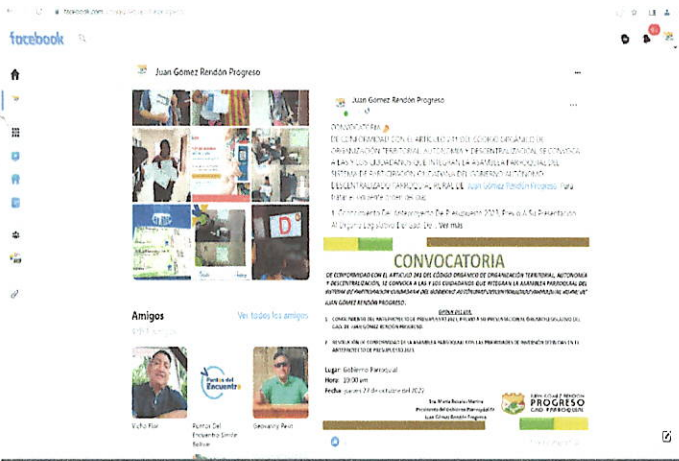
facebook.com

facebook

Juan Gomez Rendón Progreso

Juan Gomez Rendón Progreso

CONVOCATORIA
DE CONFORMIDAD CON EL ARTICULO 241 DEL CÓDIGO ORGÁNICO DE ORGANIZACIÓN TERRITORIAL, AUTONOMÍA Y DESCENTRALIZACIÓN, SE CONVOCA A LAS Y LOS CIUDADANOS QUE INTEGRAN LA ASAMBLEA PARROQUIAL DEL SISTEMA DE PARTICIPACIÓN CIUDADANA DEL GOBIERNO AUTÓNOMO DESCENTRALIZADO PARROQUIAL RURAL DE Juan Gómez Rendón Progreso Para tratar el siguiente orden del día:

1. Conocimiento Del Anteproyecto De Presupuesto 2023, Previo A Su Presentación Al Órgano Legislativo Parroquial Del ... Ver más

CONVOCATORIA

DE CONFORMIDAD CON EL ARTICULO 241 DEL CÓDIGO ORGÁNICO DE ORGANIZACIÓN TERRITORIAL, AUTONOMÍA Y DESCENTRALIZACIÓN, SE CONVOCA A LAS Y LOS CIUDADANOS QUE INTEGRAN LA ASAMBLEA PARROQUIAL DEL SISTEMA DE PARTICIPACIÓN CIUDADANA DEL GOBIERNO AUTÓNOMO DESCENTRALIZADO PARROQUIAL RURAL DE JUAN GÓMEZ RENDÓN PROGRESO.

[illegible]

1. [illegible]

2. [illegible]

Lugar: Gobierno Parroquial
Hora: 20:00 pm
Fecha: jueves 27 de octubre del 2022

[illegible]
Presidenta del Gobierno Parroquial de Juan Gómez Rendón Progreso

PROGRESO

Amigos
Ver todos los amigos

Vicho Pilo
Partido Del Encuentro Simón Bolívar
Geovanny Pent

D